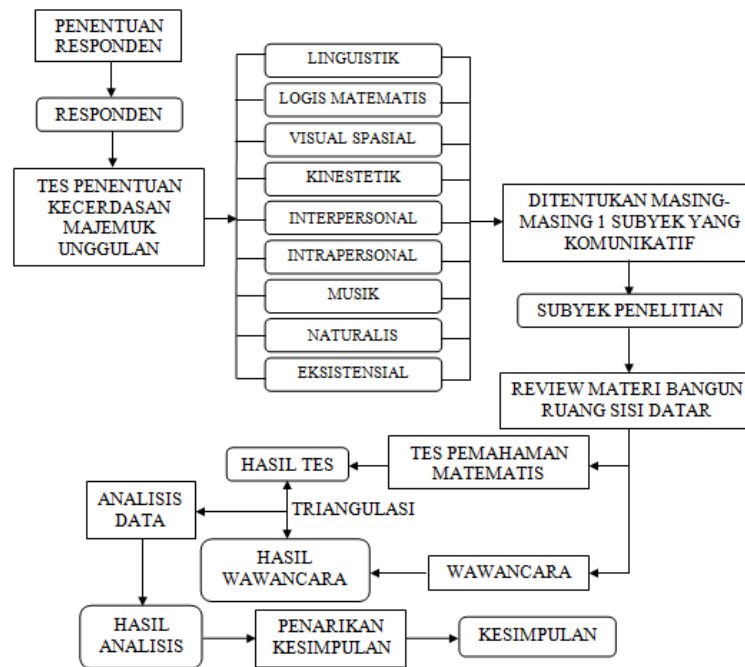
PENENTUAN RESPONDEN

RESPONDEN

TES PENENTUAN KECERDASAN MAJEMUK UNGGULAN

LINGUISTIK

LOGIS MATEMATIS

VISUAL SPASIAL

KINESTETIK

INTERPERSONAL

INTRAPERSONAL

MUSIK

NATURALIS

EKSISTENSIAL

DITENTUKAN MASING-MASING 1 SUBYEK YANG KOMUNIKATIF

SUBYEK PENELITIAN

REVIEW MATERI BANGUN RUANG SISI DATAR

TES PEMAHAMAN MATEMATIS

HASIL TES

TRIANGULASI

ANALISIS DATA

HASIL WAWANCARA

WAWANCARA

HASIL ANALISIS

PENARIKAN KESIMPULAN

KESIMPULAN